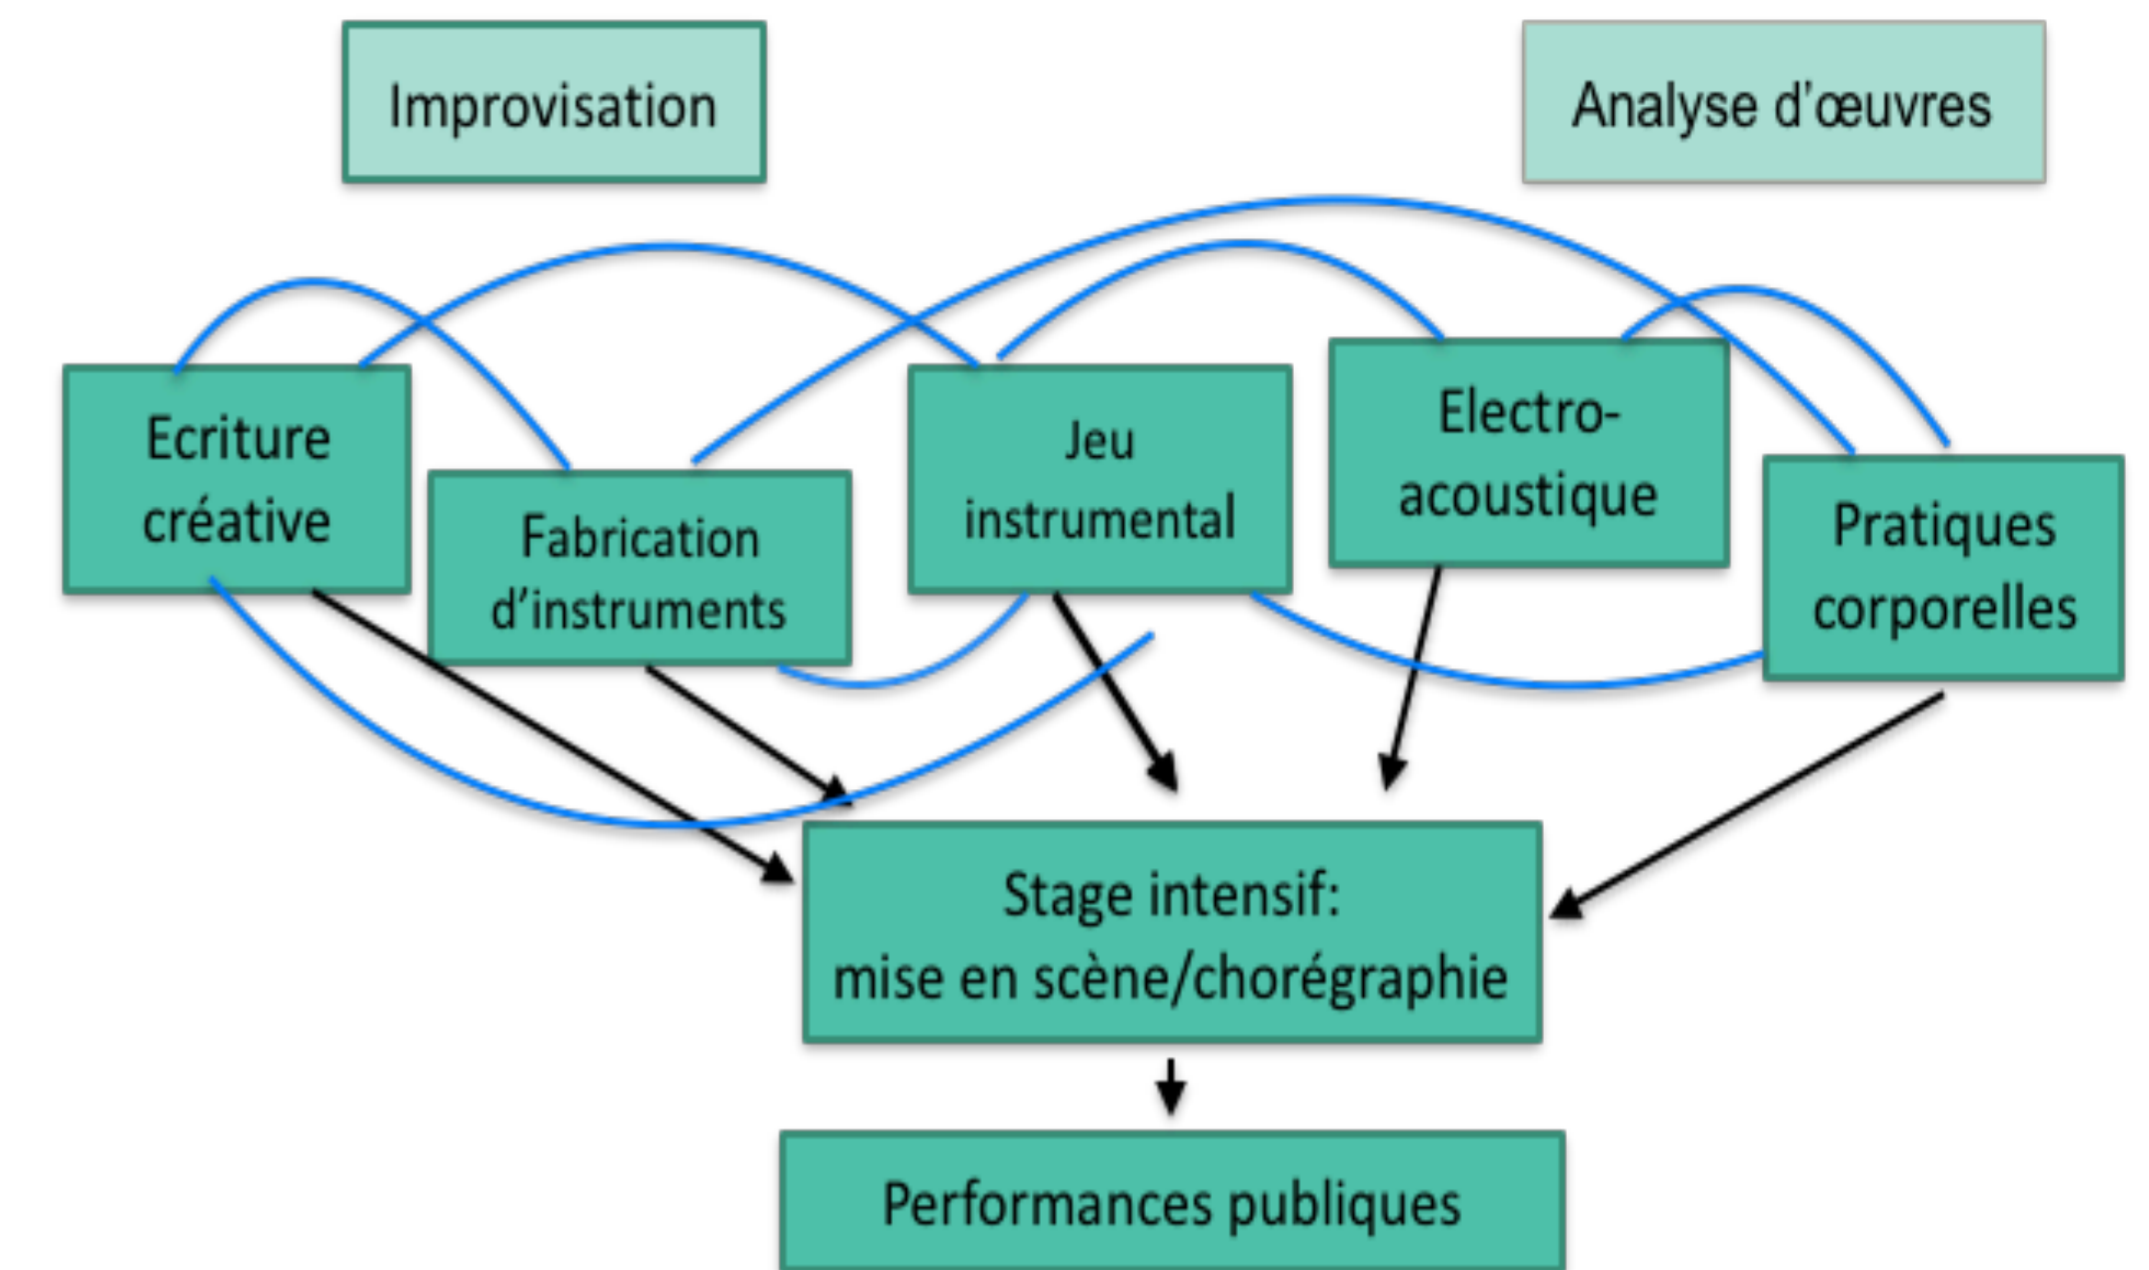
Improvisation

Analyse d'œuvres

Ecriture créative

Fabrication d'instruments

Jeu instrumental

Electro-acoustique

Pratiques corporelles

Stage intensif: mise en scène/chorégraphie

Performances publiques